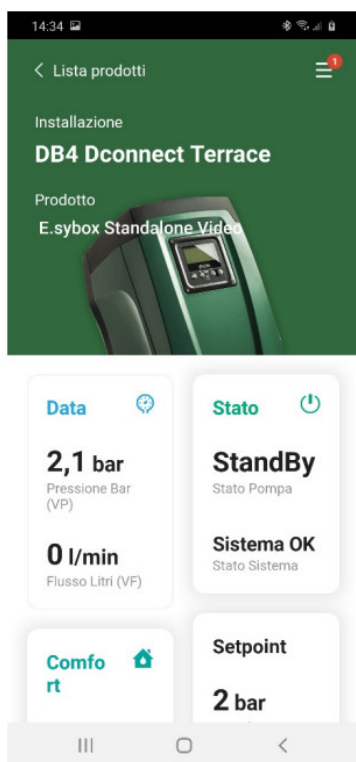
14:34

< Lista prodotti

1

Installazione

DB4 Dconnect Terrace

Prodotto

E.sybox Standalone Video

Data

2,1 bar
Pressione Bar (VP)

0 l/min
Flusso Litri (VF)

Stato

StandBy
Stato Pompa

Sistema OK
Stato Sistema

Comfo rt

Setpoint

2 bar